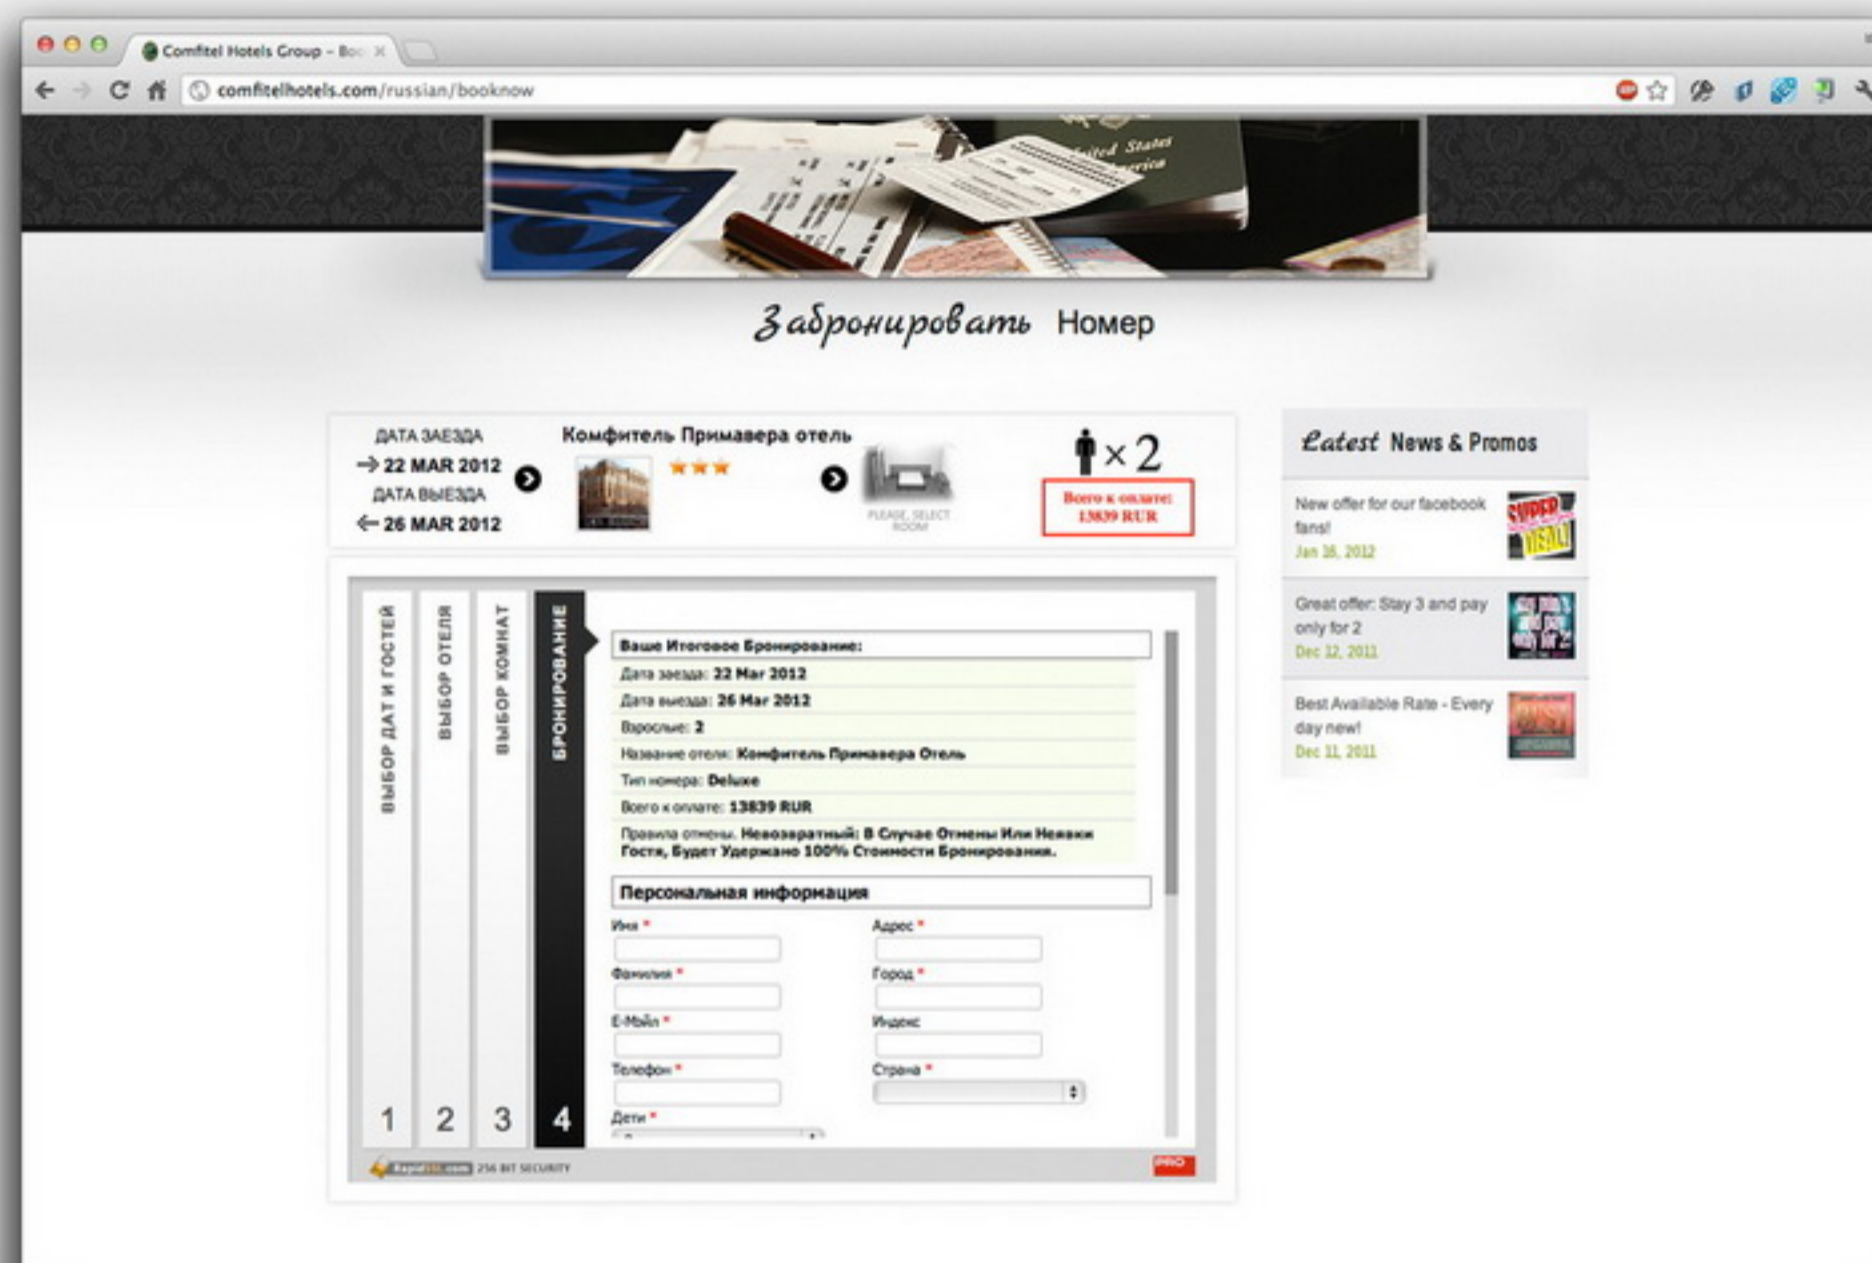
Comfitel Hotels Group – Boo ×

comfitelhotels.com/russian/booknow

Забронировать Номер

ДАТА ЗАЕЗДА
→ 22 MAR 2012
ДАТА ВЫЕЗДА
← 26 MAR 2012

Комфитель Примавера отель

PLEASE, SELECT ROOM

× 2

Всего к оплате: 13839 RUR

Latest News & Promos

New offer for our facebook fans!
Jan 16, 2012

Great offer: Stay 3 and pay only for 2
Dec 12, 2011

Best Available Rate - Every day new!
Dec 11, 2011

ВЫБОР ДАТ И ГОСТЕЙ 1
ВЫБОР ОТЕЛЯ 2
ВЫБОР КОМНАТ 3
БРОНИРОВАНИЕ 4

Ваше Итоговое Бронирование:
Дата заезда: 22 Mar 2012
Дата выезда: 26 Mar 2012
Взрослые: 2
Название отеля: Комфитель Примавера Отель
Тип номера: Deluxe
Всего к оплате: 13839 RUR
Правила отмены. Невозвратный: В Случае Отмены Или Неявки Гостя, Будет Удержано 100% Стоимости Бронирования.

Персональная информация
Имя *
Адрес *
Фамилия *
Город *
E-Мэйл *
Индекс
Телефон *
Страна *
Дети *

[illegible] 256 BIT SECURITY